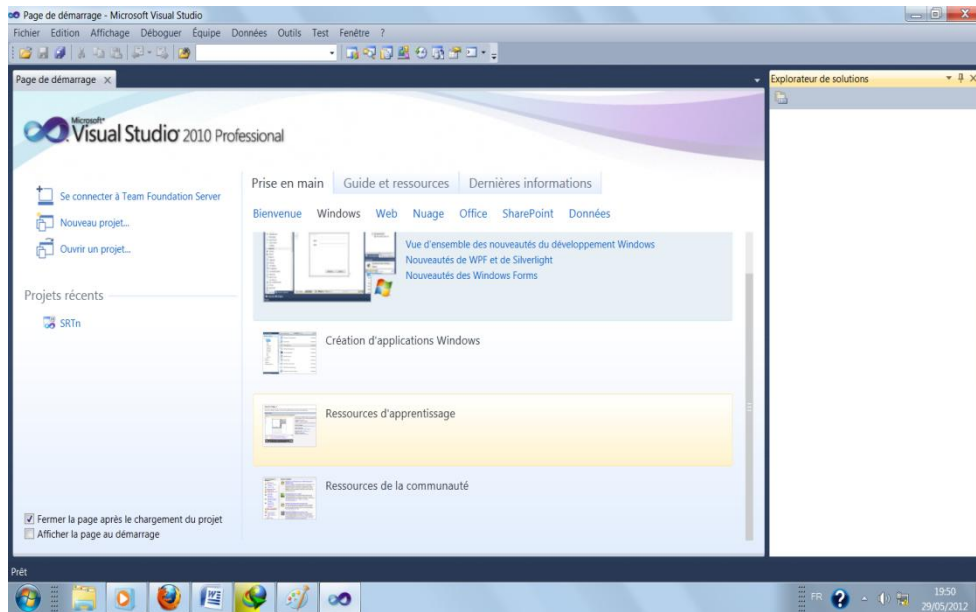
Page de démarrage - Microsoft Visual Studio

Fichier Edition Affichage Déboguer Équipe Données Outils Test Fenêtre ?

Page de démarrage ×

Explorateur de solutions

Microsoft® Visual Studio® 2010 Professional

Se connecter à Team Foundation Server

Nouveau projet...

Ouvrir un projet...

Projets récents

SRTn

Prise en main Guide et ressources Dernières informations

Bienvenue Windows Web Nuage Office SharePoint Données

Vue d'ensemble des nouveautés du développement Windows
Nouveautés de WPF et de Silverlight
Nouveautés des Windows Forms

Création d'applications Windows

Ressources d'apprentissage

Ressources de la communauté

Fermer la page après le chargement du projet

Afficher la page au démarrage

Prêt

FR

19:50
29/05/2012